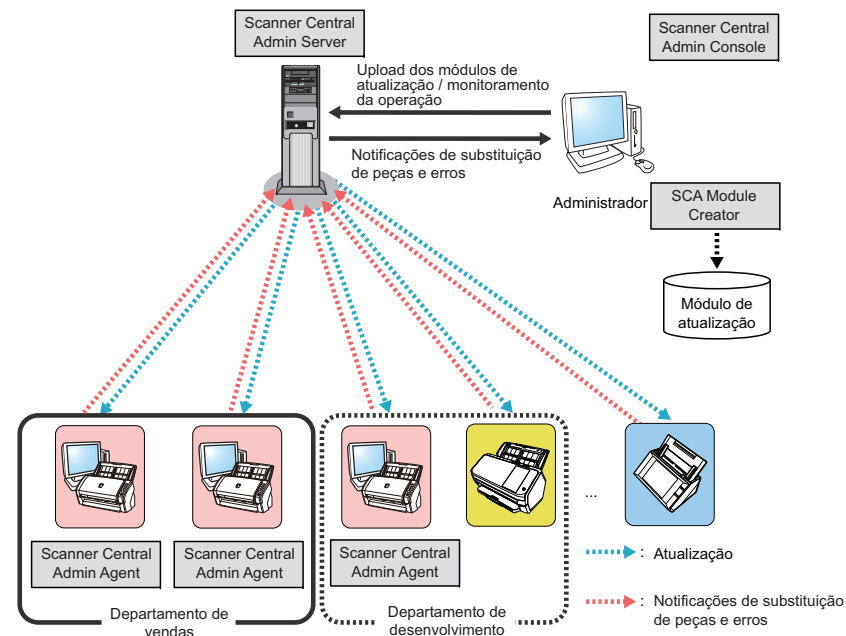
Scanner Central Admin Server

Scanner Central Admin Console

Upload dos módulos de atualização / monitoramento da operação

Notificações de substituição de peças e erros

Administrador

SCA Module Creator

Módulo de atualização

Scanner Central Admin Agent

Scanner Central Admin Agent

Departamento de vendas

Scanner Central Admin Agent

...

Departamento de desenvolvimento

: Atualização

: Notificações de substituição de peças e erros